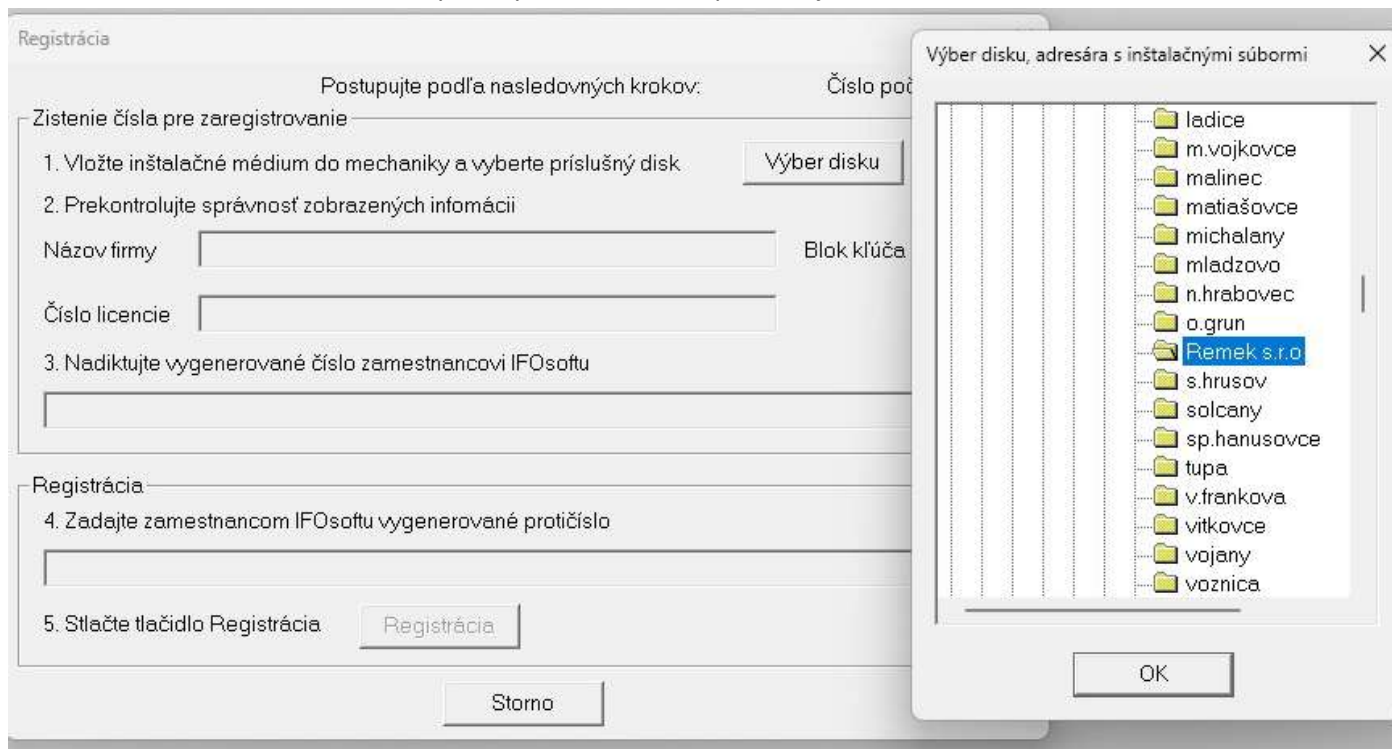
Registrácia

Postupujte podľa nasledovných krokov:

Číslo pod

Zistenie čísla pre zaregistrovanie

1. Vložte inštalačné médium do mechaniky a vyberte príslušný disk

Výber disku

2. Prekontrolujte správnosť zobrazených infomácii

Názov firmy

Blok kľúča

Číslo licencie

3. Nadiktujte vygenerované číslo zamestnancovi IFOsoftu

Registrácia

4. Zadajte zamestnancom IFOsoftu vygenerované protičíslo

5. Stlačte tlačidlo Registrácia

Registrácia

Storno

Výber disku, adresára s inštalačnými súbormi

×

ladice
m.vojkovce
malinec
matiašovce
michalany
mladzovo
n.hrabovec
o.grun
Remek s.r.o
s.hrusov
solcany
sp.hanusovce
tupa
v.frankova
vitkovce
vojany
voznica

OK